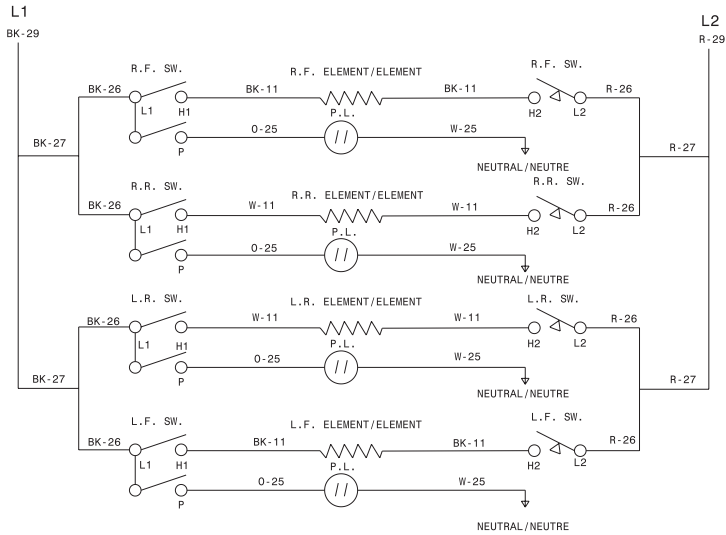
L1
BK-29

L2
R-29

R.F. SW.
BK-26
L1
H1
BK-11
R.F. ELEMENT/ELEMENT
BK-11
R.F. SW.
H2
L2
R-26
P.L.
P
0-25
W-25
NEUTRAL/NEUTRE
BK-27
R-27

R.R. SW.
BK-26
L1
H1
W-11
R.R. ELEMENT/ELEMENT
W-11
R.R. SW.
H2
L2
R-26
P.L.
P
0-25
W-25
NEUTRAL/NEUTRE

L.R. SW.
BK-26
L1
H1
W-11
L.R. ELEMENT/ELEMENT
W-11
L.R. SW.
H2
L2
R-26
P.L.
P
0-25
W-25
NEUTRAL/NEUTRE
BK-27
R-27

L.F. SW.
BK-26
L1
H1
BK-11
L.F. ELEMENT/ELEMENT
BK-11
L.F. SW.
H2
L2
R-26
P.L.
P
0-25
W-25
NEUTRAL/NEUTRE